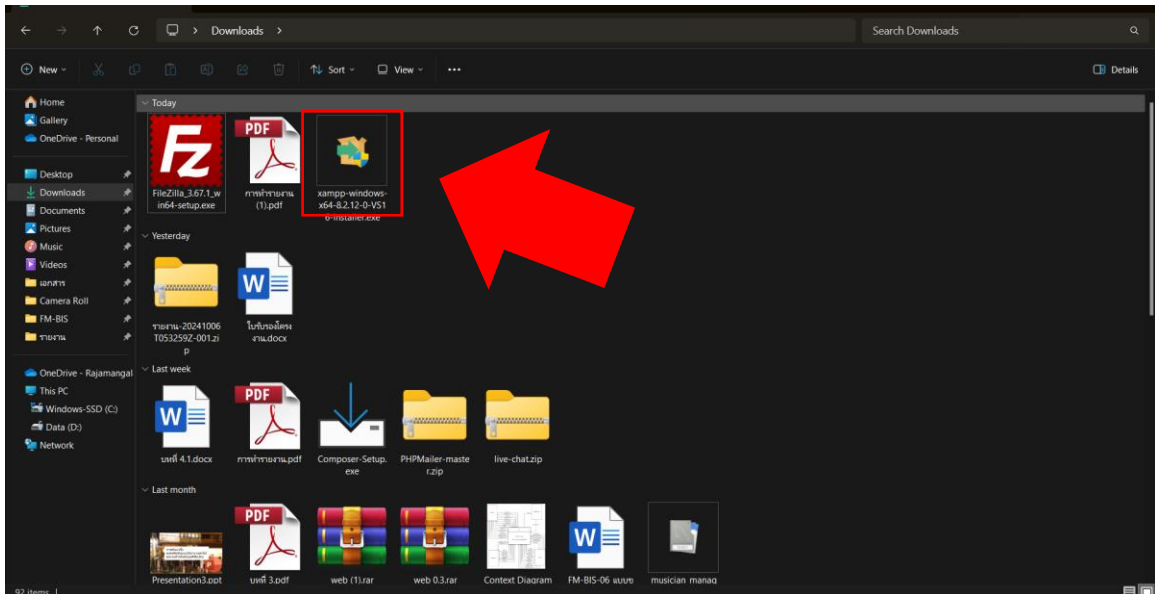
Downloads >

Search Downloads

New Sort View ··· Details

Home
Gallery
OneDrive - Personal

Desktop
Downloads
Documents
Pictures
Music
Videos
เอกสาร
Camera Roll
FM-BIS
รายงาน

OneDrive - Rajamangal
This PC
Windows-SSD (C:)
Data (D:)
Network

Today

FileZilla_3.67.1_win64-setup.exe

PDF
การทำรายงาน (1).pdf

xampp-windows-x64-8.2.12-0-VS16-installer.exe

Yesterday

รายงาน-20241006T053259Z-001.zip

ใบรับรองโครงงาน.docx

Last week

บทที่ 4.1.docx

PDF
การทำรายงาน.pdf

Composer-Setup.exe

PHPMailer-master.zip

live-chat.zip

Last month

Presentation3.ppt

PDF
บทที่ 3.pdf

web (1).rar

web 0.3.rar

Context Diagram

FM-BIS-06 แบบข

musician manag

92 items